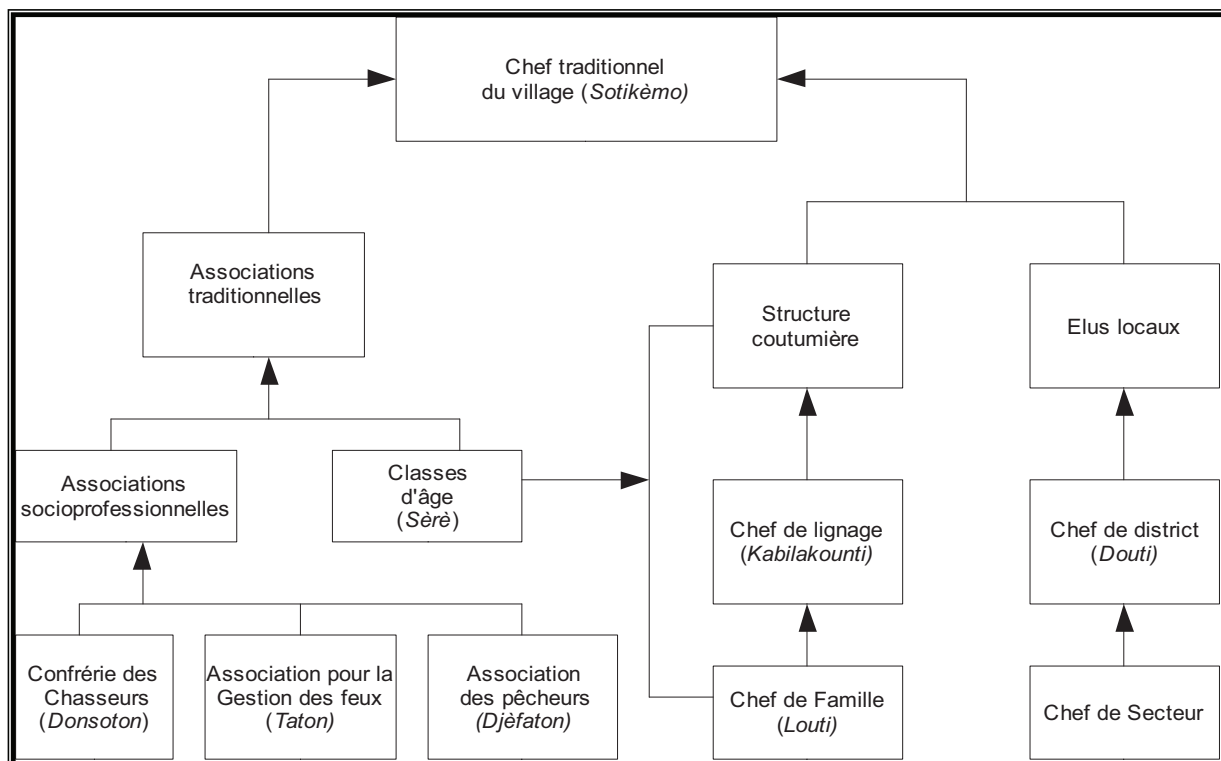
Chef traditionnel du village (Sotikèmo)

Associations traditionnelles

Structure coutumière

Elus locaux

Associations socioprofessionnelles

Classes d'âge (Sèrè)

Chef de lignage (Kabilakounti)

Chef de district (Douti)

Confrérie des Chasseurs (Donsoton)

Association pour la Gestion des feux (Taton)

Association des pêcheurs (Djèfaton)

Chef de Famille (Louti)

Chef de Secteur